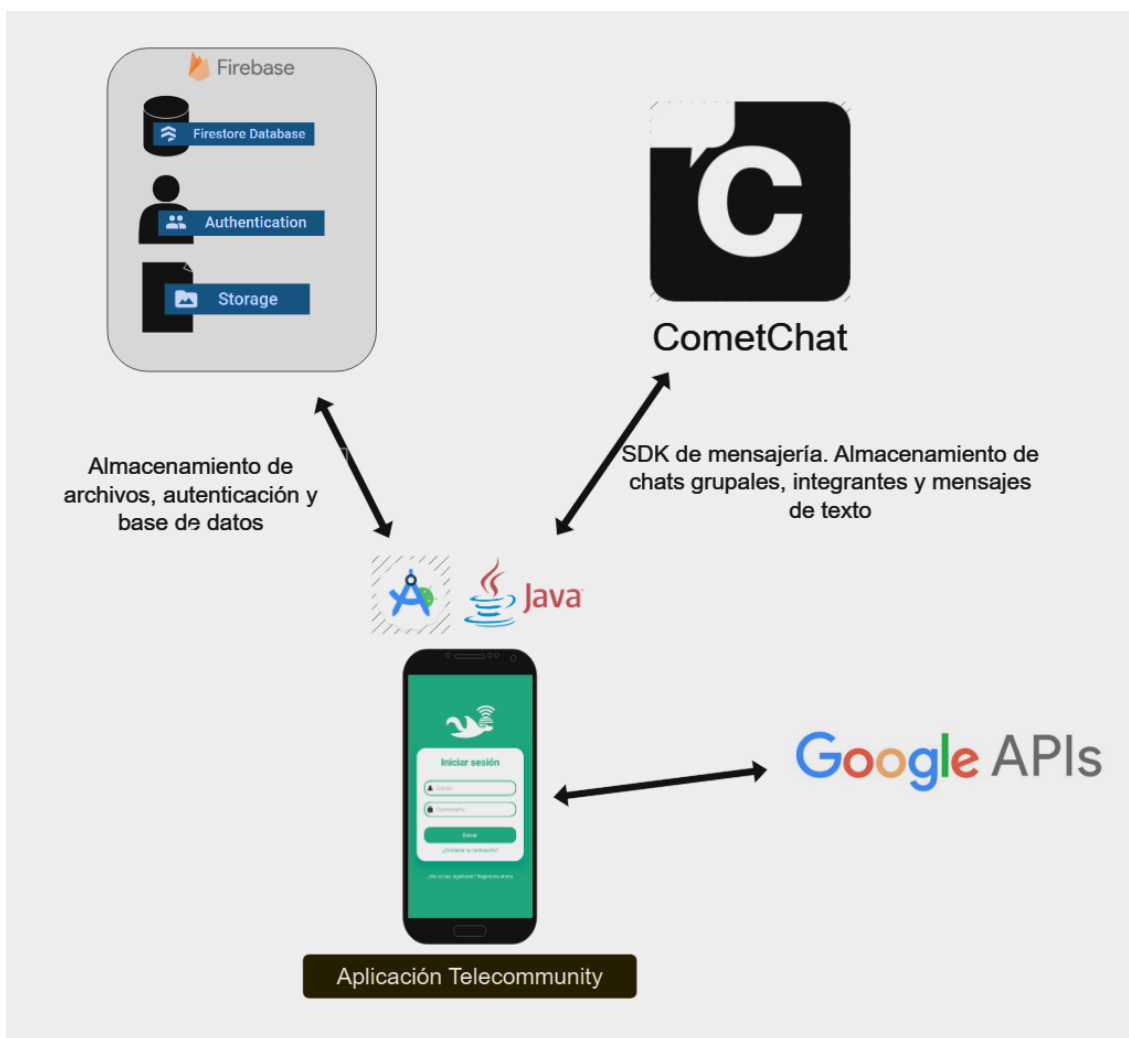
Firebase

Firestore Database

Authentication

Storage

CometChat

Almacenamiento de archivos, autenticación y base de datos

SDK de mensajería. Almacenamiento de chats grupales, integrantes y mensajes de texto

Java

Iniciar sesión

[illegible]

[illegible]

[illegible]

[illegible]

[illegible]

Google APIs

Aplicación Telecommunity